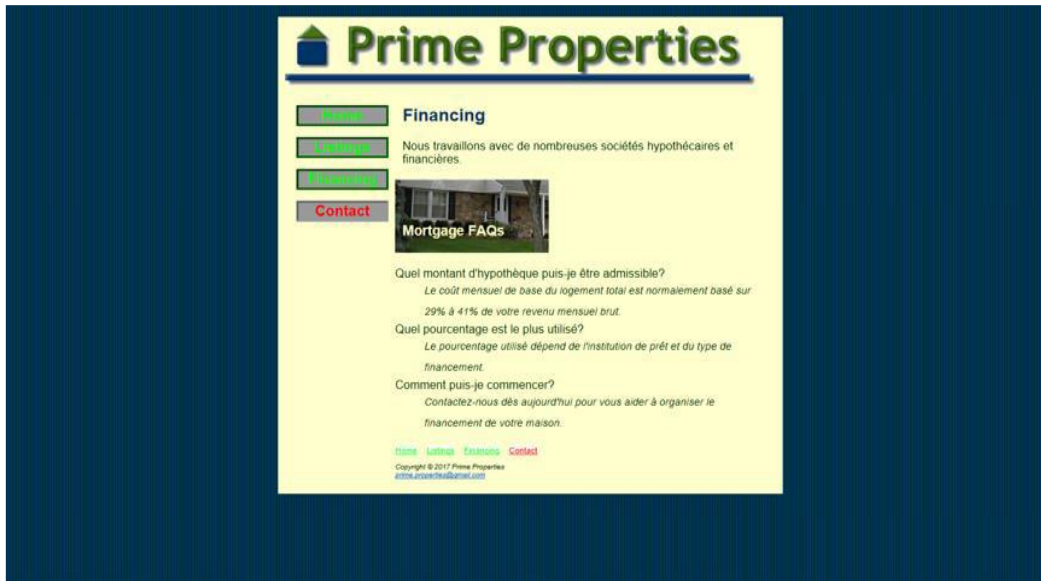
Prime Properties

Home
Listings
Financing
Contact

Financing

Nous travaillons avec de nombreuses sociétés hypothécaires et financières.

Mortgage FAQs

Quel montant d'hypothèque puis-je être admissible?

Le coût mensuel de base du logement total est normalement basé sur 29% à 41% de votre revenu mensuel brut.

Quel pourcentage est le plus utilisé?

Le pourcentage utilisé dépend de l'institution de prêt et du type de financement.

Comment puis-je commencer?

Contactez-nous dès aujourd'hui pour vous aider à organiser le financement de votre maison.

Home Listings Financing Contact

Copyright © 2017 Prime Properties
prime.properties@gmail.com